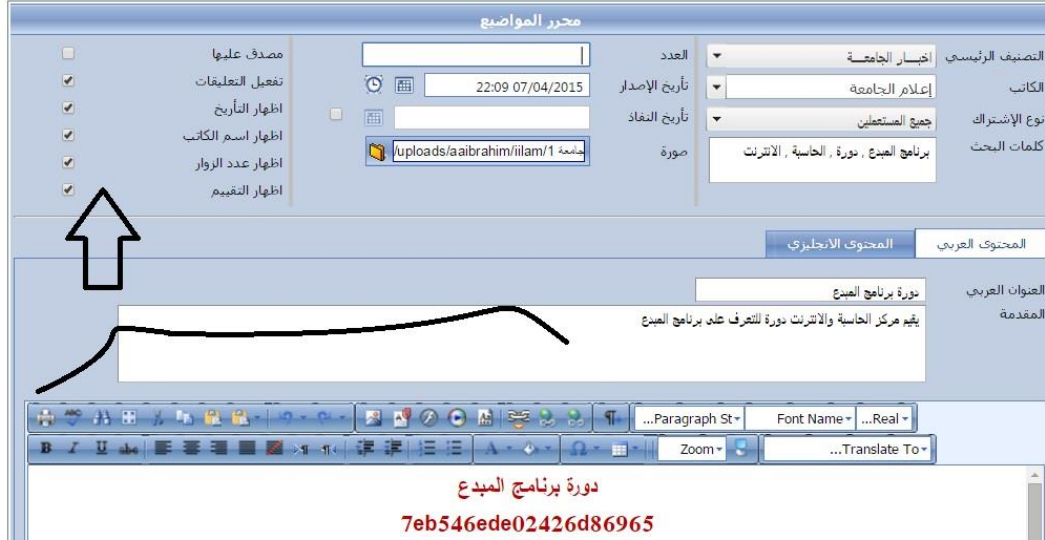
محرر المواضيع

التصنيف الرئيسي | اخبــار الجامعــة
الكاتب | إعلام الجامعة
نوع الإشتراك | جميع المستعلمين
كلمات البحث | برنامج المبدع , دورة , الحاسبة , الانترنت

العدد
تأريخ الإصدار | 22:09 07/04/2015
تأريخ النفاذ
صورة | /uploads/aaibrahim/iilam/1 جامعة

مصدق عليها
تفعيل التعليقات
اظهار التأريخ
اظهار اسم الكاتب
اظهار عدد الزوار
اظهار التقييم

المحتوى العربي | المحتوى الانجليزي

العنوان العربي | دورة برنامج المبدع
المقدمة | يقيم مركز الحاسبة والانترنت دورة للتعرف على برنامج المبدع

...Paragraph St | Font Name | ...Real
Zoom | ...Translate To

دورة برنامج المبدع
7eb546ede02426d86965